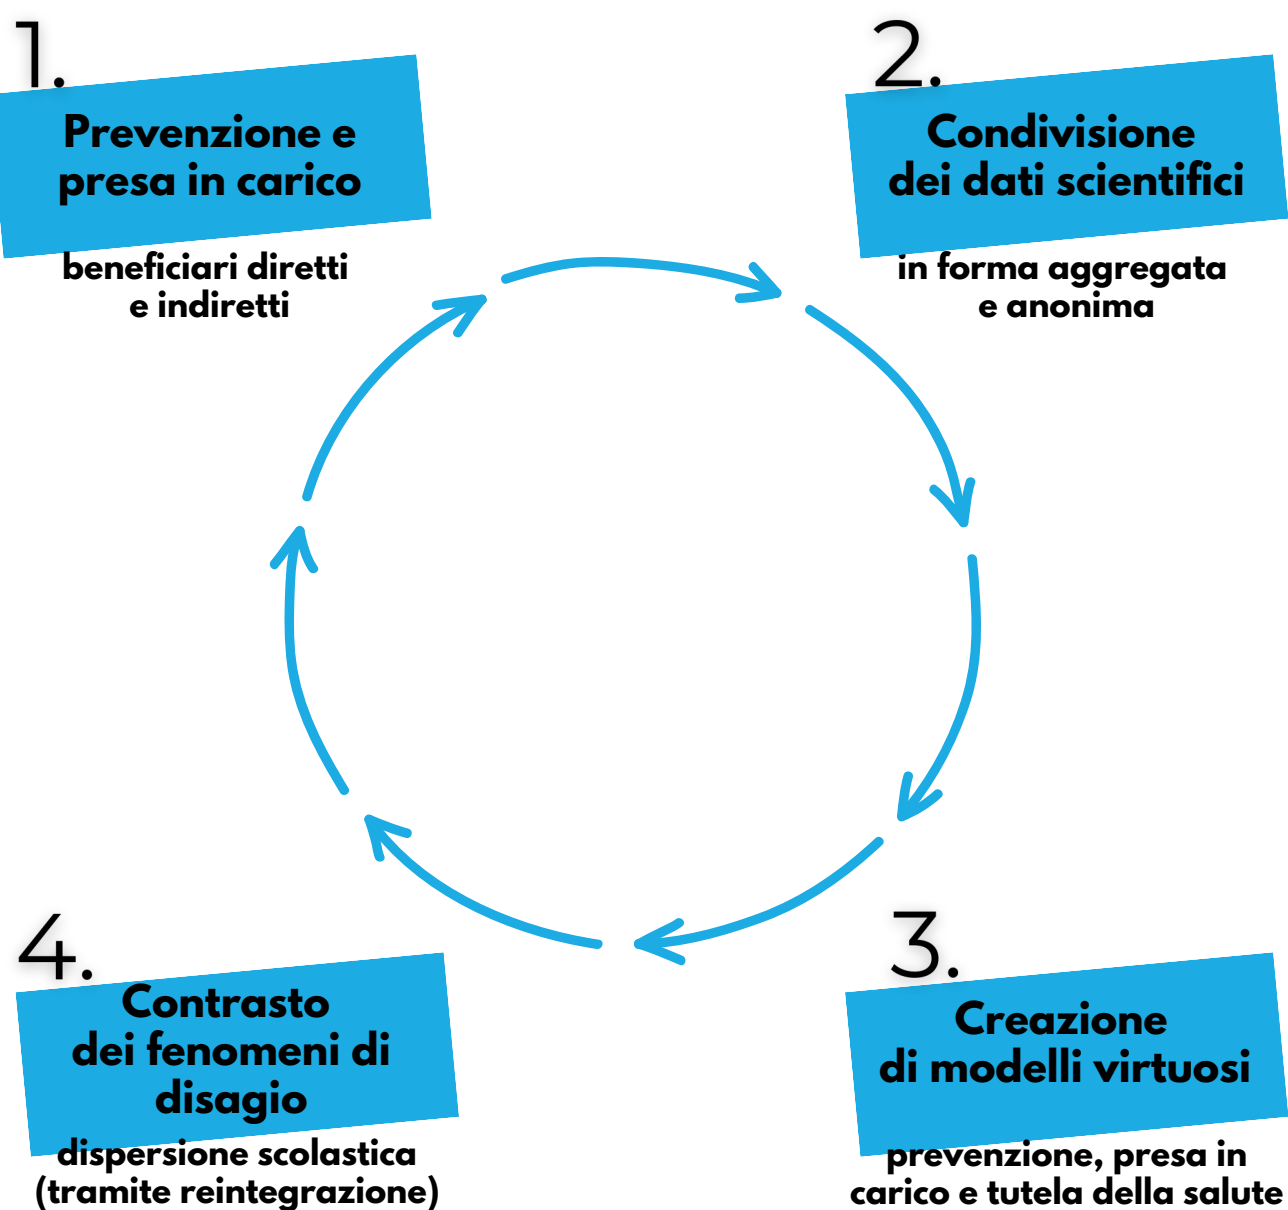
1.

Prevenzione e presa in carico

beneficiari diretti e indiretti

2.

Condivisione dei dati scientifici

in forma aggregata e anonima

3.

Creazione di modelli virtuosi

prevenzione, presa in carico e tutela della salute

4.

Contrasto dei fenomeni di disagio

dispersione scolastica (tramite reintegrazione)